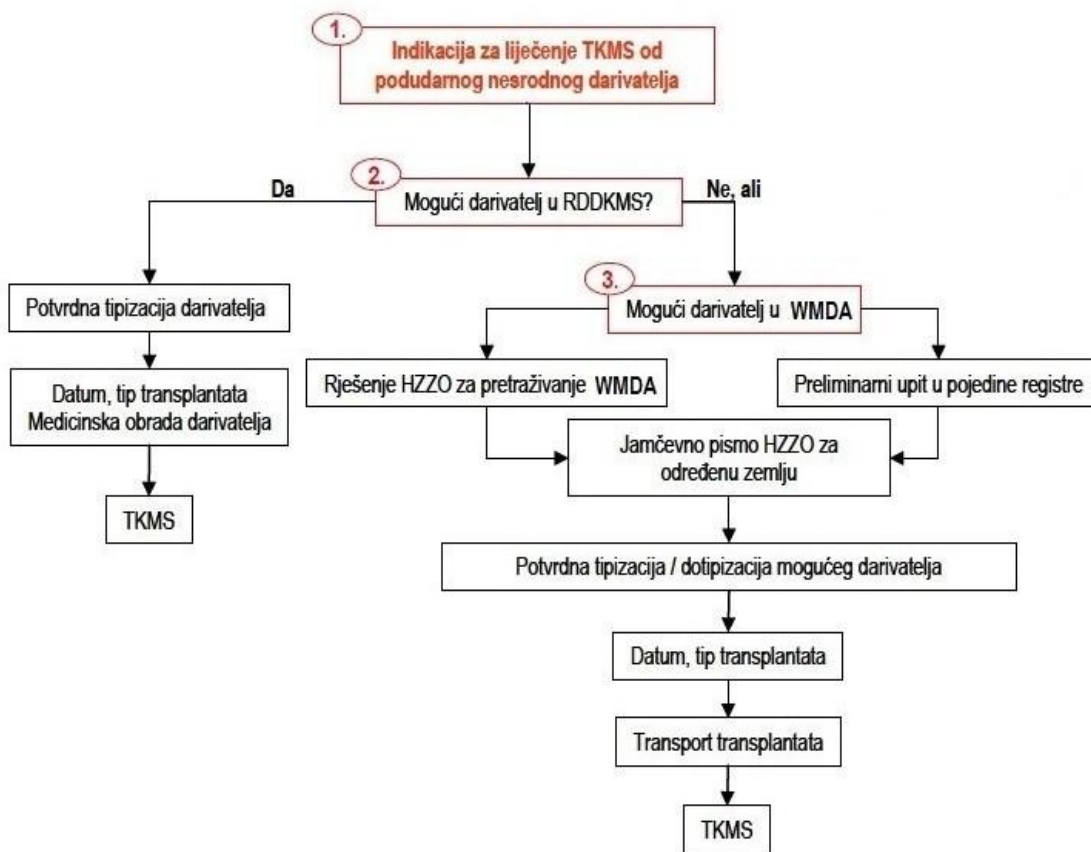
1.

Indikacija za liječenje TKMS od podudarnog nesrodnog darivatelja

2.

Mogući darivatelj u RDDKMS?

Da

Ne, ali

Potvrdna tipizacija darivatelja

Datum, tip transplantata
Medicinska obrada darivatelja

TKMS

3.

Mogući darivatelj u WMDA

Rješenje HZZO za pretraživanje WMDA

Preliminarni upit u pojedine registre

Jamčevno pismo HZZO za određenu zemlju

Potvrdna tipizacija / dotipizacija mogućeg darivatelja

Datum, tip transplantata

Transport transplantata

TKMS